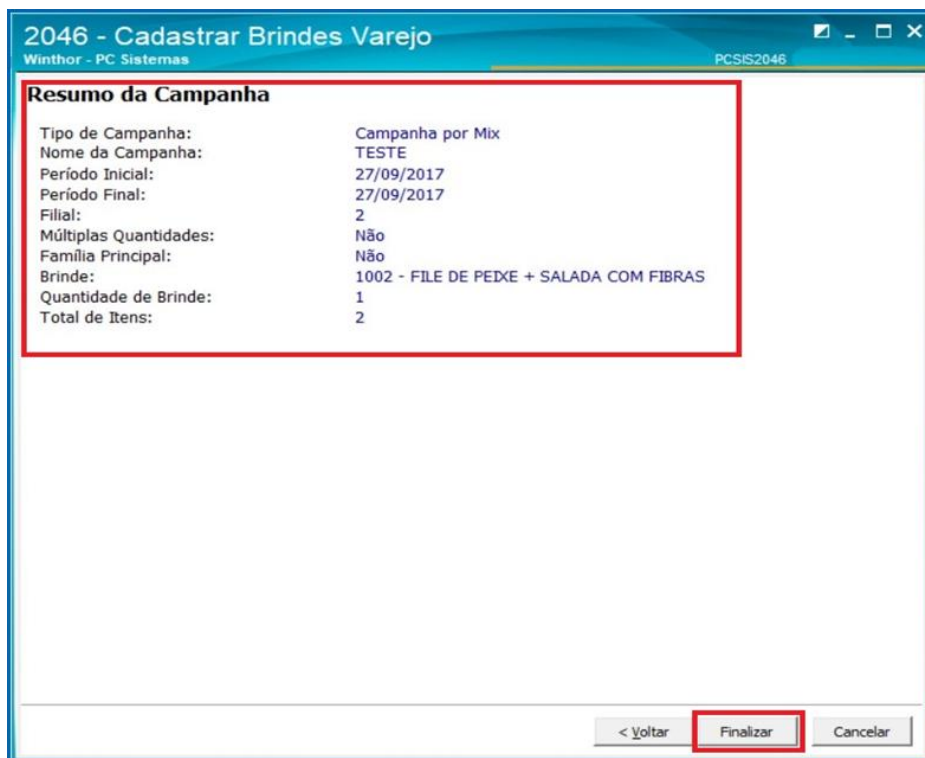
2046 - Cadastrar Brindes Varejo
Winthor - PC Sistemas
PCSIS2046

Resumo da Campanha

| | |
|---|---|
| Tipo de Campanha: | Campanha por Mix |
| Nome da Campanha: | TESTE |
| Período Inicial: | 27/09/2017 |
| Período Final: | 27/09/2017 |
| Filial: | 2 |
| Múltiplas Quantidades: | Não |
| Família Principal: | Não |
| Brinde: | 1002 - FILE DE PEIXE + SALADA COM FIBRAS |
| Quantidade de Brinde: | 1 |
| Total de Itens: | 2 |

< Voltar
Finalizar
Cancelar